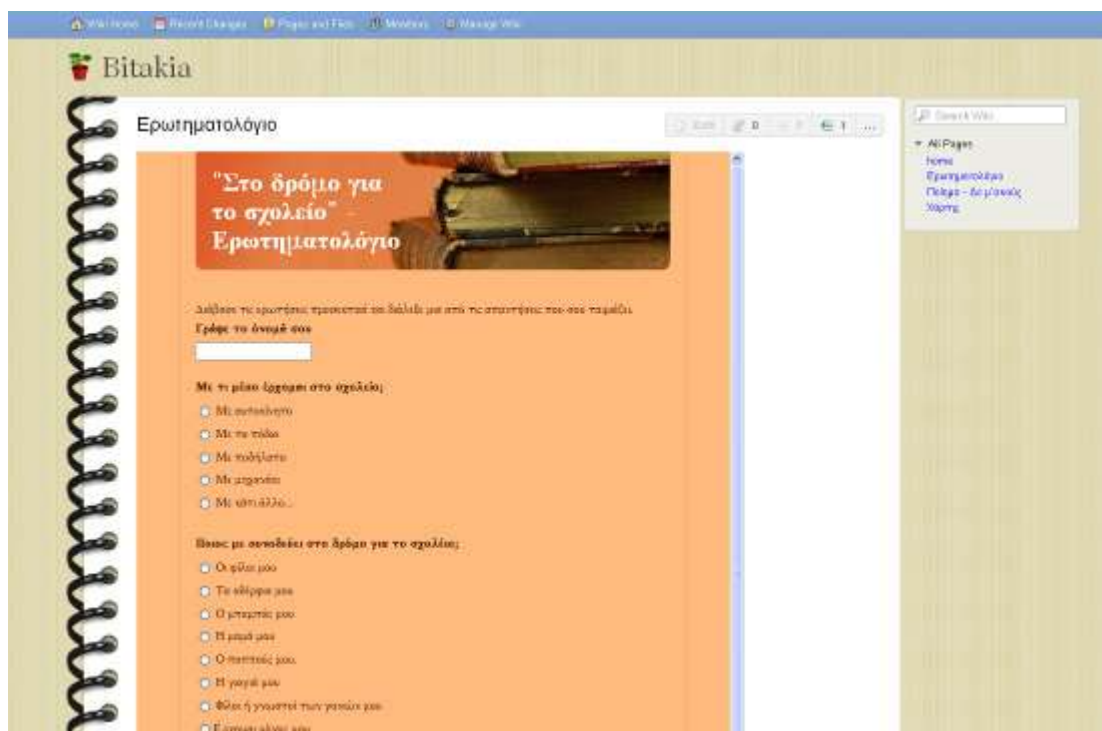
Wiki Home Recent Changes Pages and Files Members Manage Wiki

Bitakia

Ερωτηματολόγιο

Edit 0 1 …

"Στο δρόμο για το σχολείο" Ερωτηματολόγιο

Διάβασε τις ερωτήσεις προσεκτικά και διάλεξε μια από τις απαντήσεις που σου ταιριάζει.
Γράψε το όνομά σου

Με τι μέσο έρχομαι στο σχολείο;
Με αυτοκίνητο
Με τα πόδια
Με ποδήλατο
Με μηχανάκι
Με κάτι άλλο...

Ποιος με συνοδεύει στο δρόμο για το σχολείο;
Οι φίλοι μου
Τα αδέρφια μου
Ο μπαμπάς μου
Η μαμά μου
Ο παππούς μου
Η γιαγιά μου
Φίλοι ή γνωστοί των γονιών μου
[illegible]

Search Wiki
All Pages
Home
Ερωτηματολόγιο
Παίζω - δε μ'αγγίζεις
Χάρτης